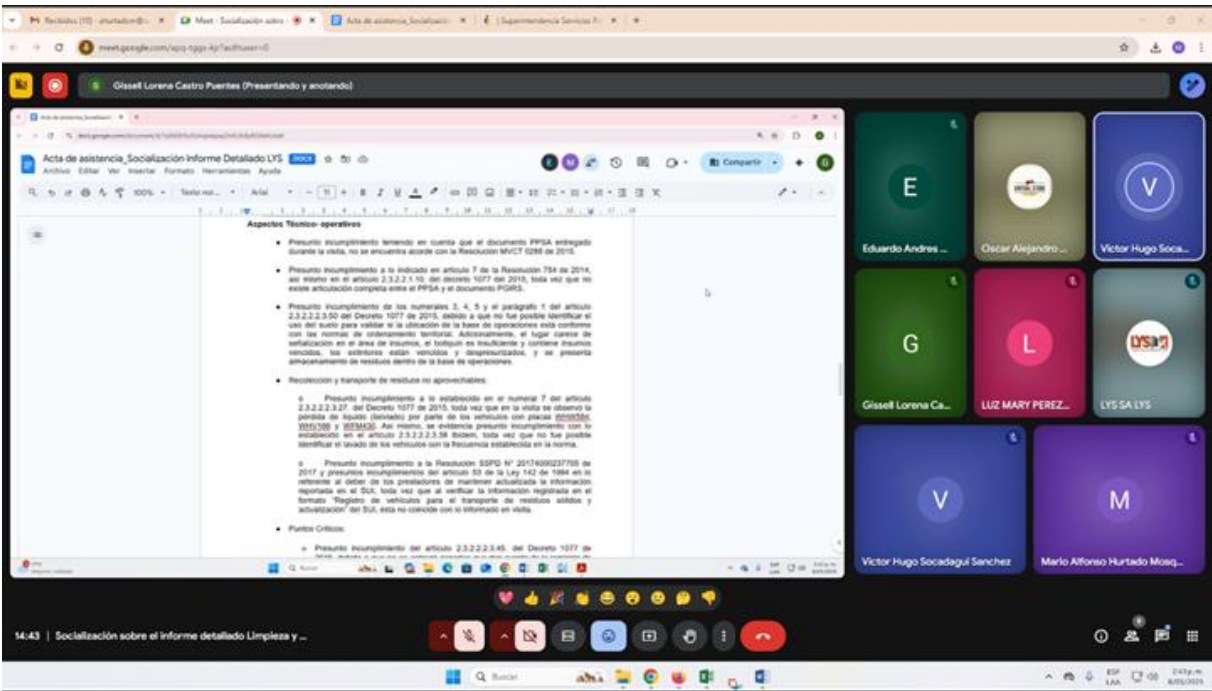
Recibidos (10) - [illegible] | Meet - Socialización sobre | Acta de asistencia_Socializació | Superintendencia Servicios P

meet.google.com/apq-tggs-kjr?authuser=0

Gissell Lorena Castro Puentes (Presentando y anotando)

Acta de asistencia_Socialización Informe Detallado LYS DOCX

Archivo Editar Ver Insertar Formato Herramientas Ayuda

Compartir

100% Texto nor... Arial 11

Aspectos Técnico- operativos

• Presunto incumplimiento teniendo en cuenta que el documento PPSA entregado durante la visita, no se encuentra acorde con la Resolución MVCT 0288 de 2015.

• Presunto incumplimiento a lo indicado en artículo 7 de la Resolución 754 de 2014, así mismo en el artículo 2.3.2.2.1.10. del decreto 1077 del 2015, toda vez que no existe articulación completa entre el PPSA y el documento PGIRS.

• Presunto incumplimiento de los numerales 3, 4, 5 y el parágrafo 1 del artículo 2.3.2.2.3.50 del Decreto 1077 de 2015, debido a que no fue posible identificar el uso del suelo para validar si la ubicación de la base de operaciones está conforme con las normas de ordenamiento territorial. Adicionalmente, el lugar carece de señalización en el área de insumos, el botiquín es insuficiente y contiene insumos vencidos, los extintores están vencidos y despresurizados, y se presenta almacenamiento de residuos dentro de la base de operaciones.

• Recolección y transporte de residuos no aprovechables

o Presunto incumplimiento a lo establecido en el numeral 7 del artículo 2.3.2.2.2.3.27. del Decreto 1077 de 2015, toda vez que en la visita se observó la pérdida de líquido (lixiviado) por parte de los vehículos con placas WHW584, WHV166 y WFM430. Así mismo, se evidencia presunto incumplimiento con lo establecido en el artículo 2.3.2.2.3.58 ibídem, toda vez que no fue posible identificar el lavado de los vehículos con la frecuencia establecida en la norma.

o Presunto incumplimiento a la Resolución SSPD N° 20174000237705 de 2017 y presuntos incumplimientos del artículo 53 de la Ley 142 de 1994 en lo referente al deber de los prestadores de mantener actualizada la información reportada en el SUI, toda vez que al verificar la información registrada en el formato "Registro de vehículos para el transporte de residuos sólidos y actualización" del SUI, ésta no coincide con lo informado en visita.

• Puntos Críticos:

o Presunto incumplimiento del artículo 2.3.2.2.2.3.45. del Decreto 1077 de

E
Eduardo Andres ...
Oscar Alejandro ...
V
Victor Hugo Soca...
G
Gissell Lorena Ca...
L
LUZ MARY PEREZ...
LYS SA LYS
V
Victor Hugo Socadagui Sanchez
M
Mario Alfonso Hurtado Mosq...

14:43 | Socialización sobre el informe detallado Limpieza y ...

Buscar